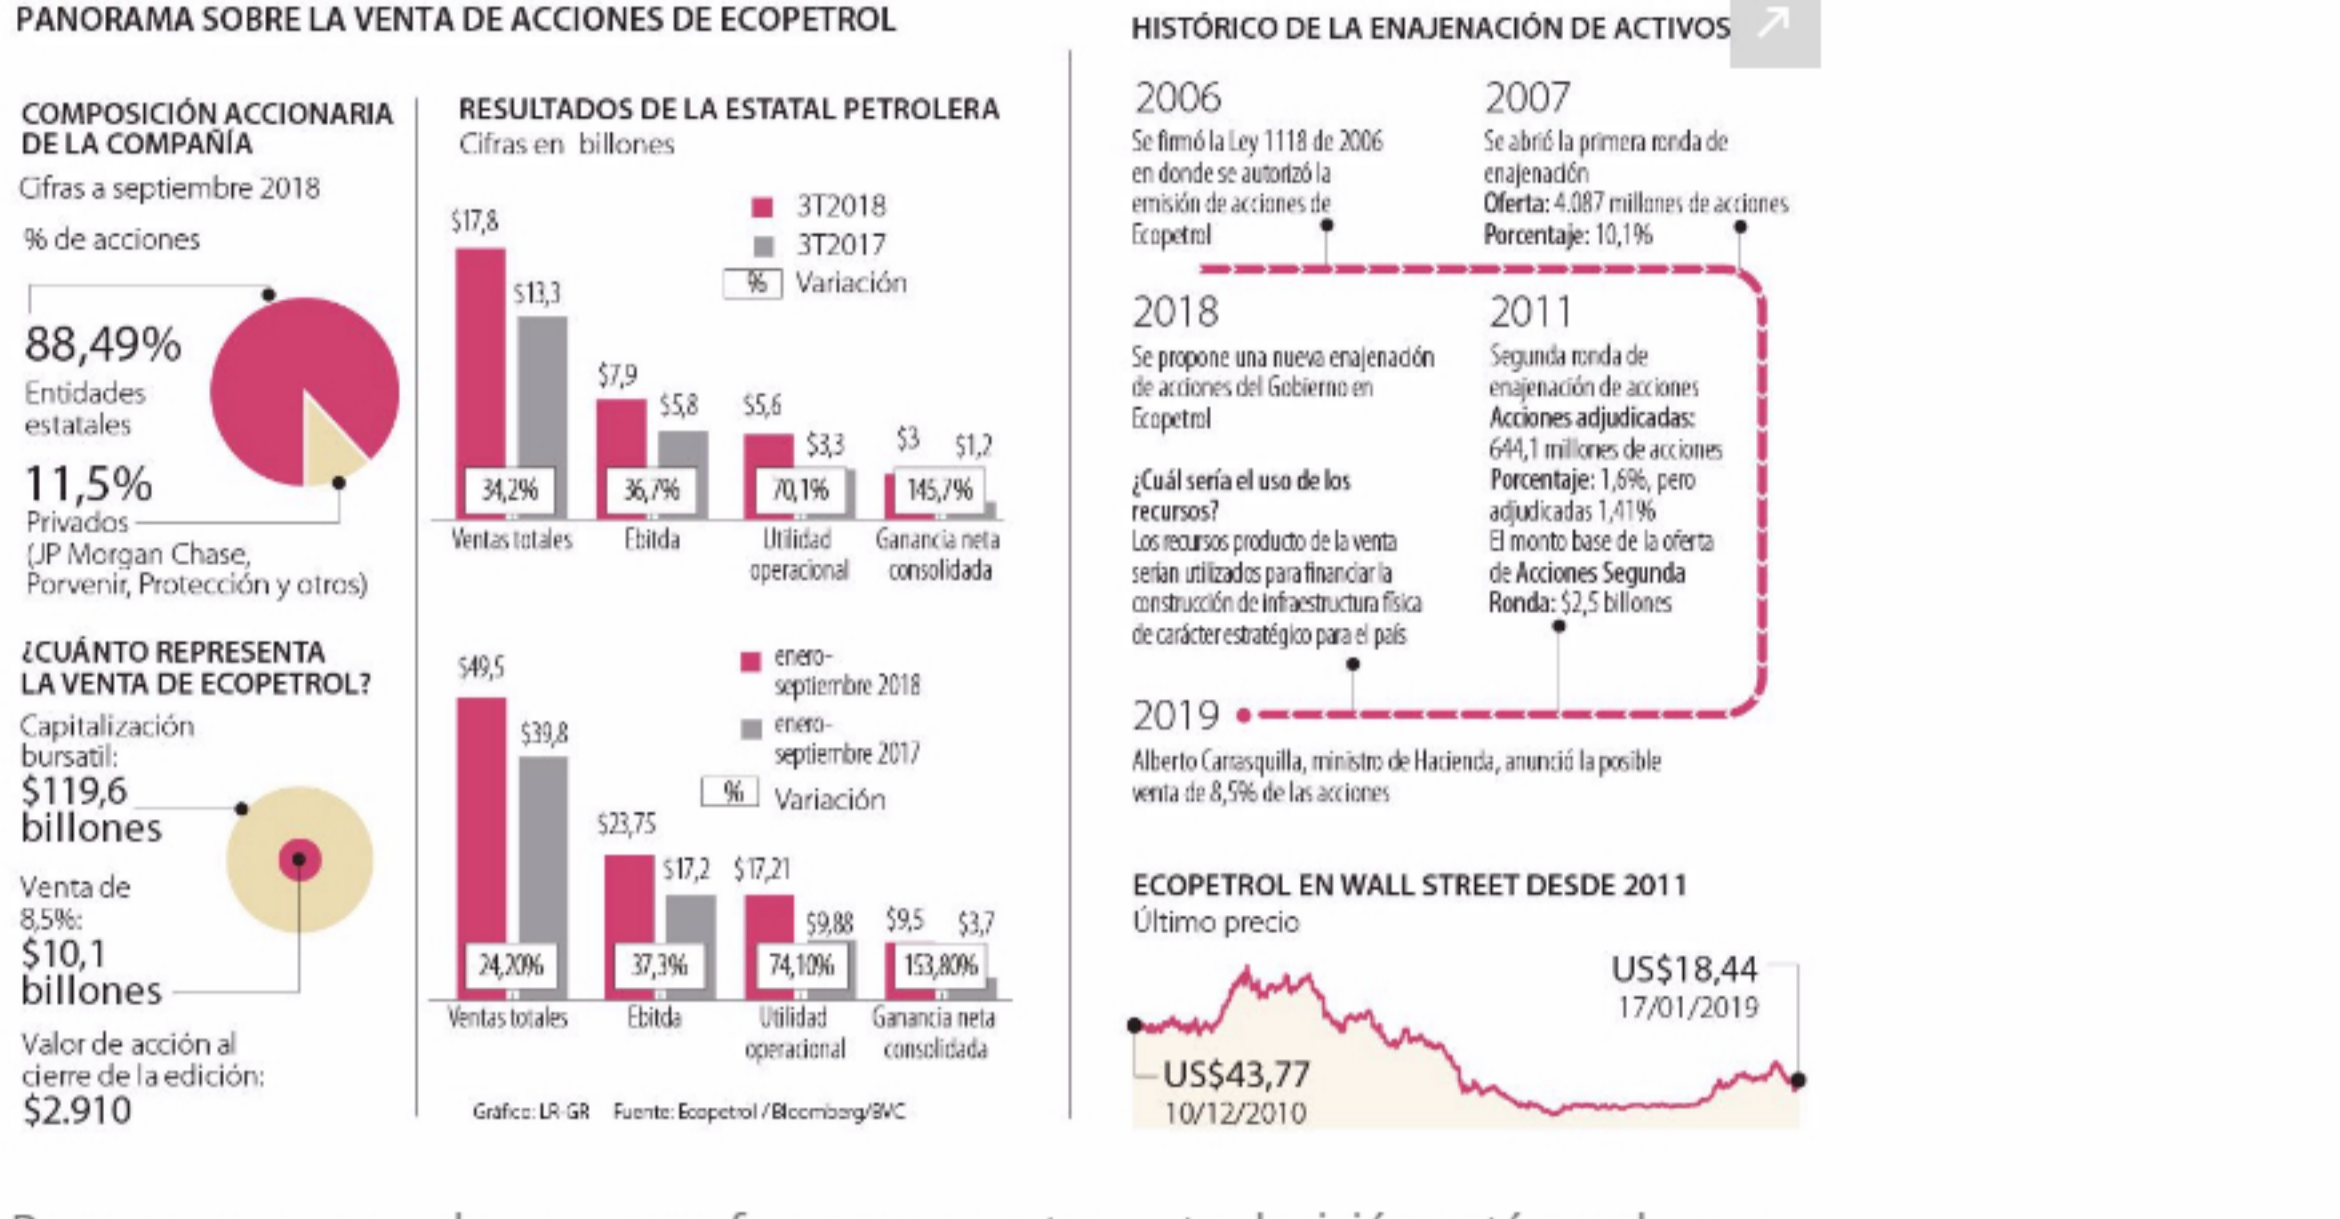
PANORAMA SOBRE LA VENTA DE ACCIONES DE ECOPETROL

COMPOSICIÓN ACCIONARIA DE LA COMPAÑÍA
Cifras a septiembre 2018
% de acciones

88,49%
Entidades estatales

11,5%
Privados
(JP Morgan Chase, Porvenir, Protección y otros)

¿CUÁNTO REPRESENTA LA VENTA DE ECOPETROL?
Capitalización bursatil:
$119,6 billones

Venta de 8,5%:
$10,1 billones

Valor de acción al cierre de la edición:
$2.910

RESULTADOS DE LA ESTATAL PETROLERA
Cifras en billones

3T2018
3T2017
% Variación

$17,8
$13,3
34,2%
Ventas totales
$7,9
$5,8
36,7%
Ebitda
$5,6
$3,3
70,1%
Utilidad operacional
$3
$1,2
145,7%
Ganancia neta consolidada

enero-septiembre 2018
enero-septiembre 2017
% Variación

$49,5
$39,8
24,20%
Ventas totales
$23,75
$17,2
37,3%
Ebitda
$17,21
$9,88
74,10%
Utilidad operacional
$9,5
$3,7
153,80%
Ganancia neta consolidada

Gráfico: LR-GR Fuente: Ecopetrol / Bloomberg/BVC

HISTÓRICO DE LA ENAJENACIÓN DE ACTIVOS

2006
Se firmó la Ley 1118 de 2006 en donde se autorizó la emisión de acciones de Ecopetrol

2007
Se abrió la primera ronda de enajenación
Oferta: 4.087 millones de acciones
Porcentaje: 10,1%

2018
Se propone una nueva enajenación de acciones del Gobierno en Ecopetrol

¿Cuál sería el uso de los recursos?
Los recursos producto de la venta serían utilizados para financiar la construcción de infraestructura física de carácter estratégico para el país

2011
Segunda ronda de enajenación de acciones
Acciones adjudicadas: 644,1 millones de acciones
Porcentaje: 1,6%, pero adjudicadas 1,41%
El monto base de la oferta de Acciones Segunda Ronda: $2,5 billones

2019
Alberto Carrasquilla, ministro de Hacienda, anunció la posible venta de 8,5% de las acciones

ECOPETROL EN WALL STREET DESDE 2011
Último precio

US$18,44
17/01/2019

US$43,77
10/12/2010